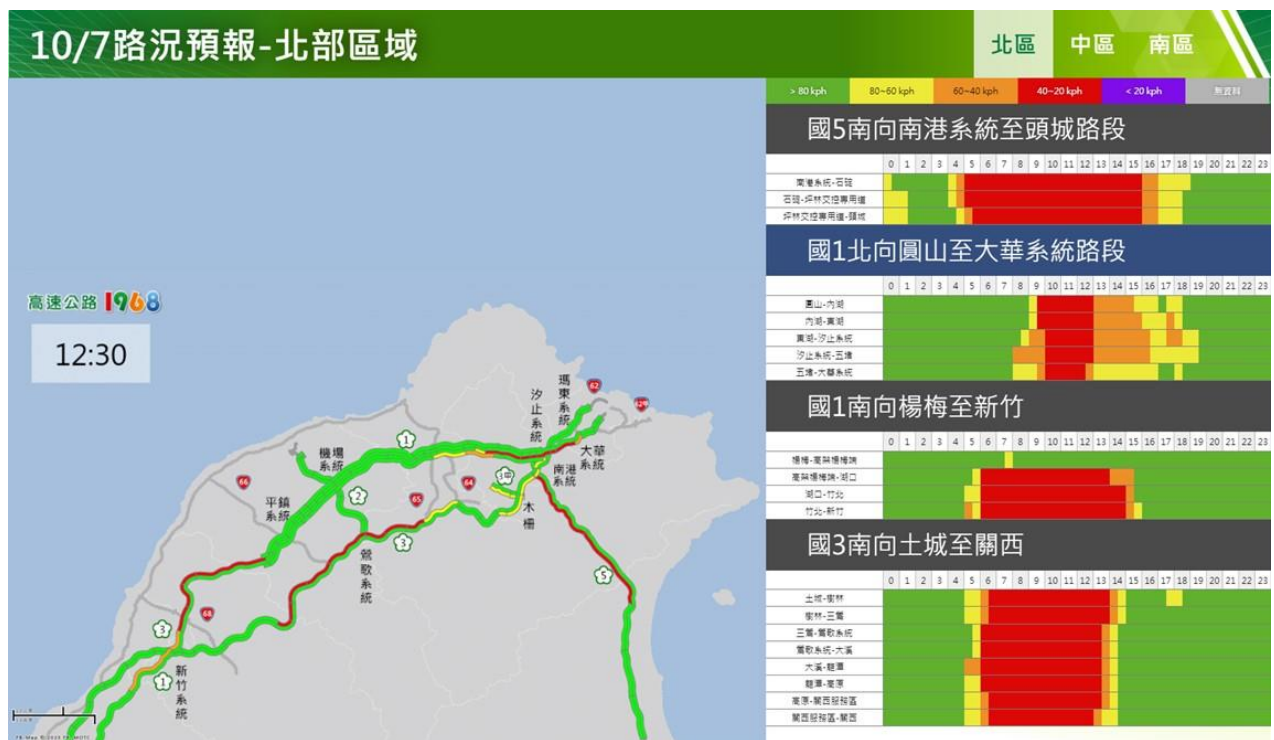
10/7路況預報-北部區域

北區 中區 南區

高速公路1968

12:30

瑪東系統
汐止系統
大華系統
南港系統
機場系統
平鎮系統
鶯歌系統
木柵
新竹系統

62
62A
66
65
64
68
1
2
3
3
5
1
3
1

> 80 kph | 80~60 kph | 60~40 kph | 40~20 kph | < 20 kph | 無資料

國5南向南港系統至頭城路段

| | 0 | 1 | 2 | 3 | 4 | 5 | 6 | 7 | 8 | 9 | 10 | 11 | 12 | 13 | 14 | 15 | 16 | 17 | 18 | 19 | 20 | 21 | 22 | 23 |
|---|---|---|---|---|---|---|---|---|---|---|---|---|---|---|---|---|---|---|---|---|---|---|---|---|
| 南港系統-石碇 | | | | | | | | | | | | | | | | | | | | | | | | |
| 石碇-坪林交控專用道 | | | | | | | | | | | | | | | | | | | | | | | | |
| 坪林交控專用道-頭城 | | | | | | | | | | | | | | | | | | | | | | | | |

國1北向圓山至大華系統路段

| | 0 | 1 | 2 | 3 | 4 | 5 | 6 | 7 | 8 | 9 | 10 | 11 | 12 | 13 | 14 | 15 | 16 | 17 | 18 | 19 | 20 | 21 | 22 | 23 |
|---|---|---|---|---|---|---|---|---|---|---|---|---|---|---|---|---|---|---|---|---|---|---|---|---|
| 圓山-內湖 | | | | | | | | | | | | | | | | | | | | | | | | |
| 內湖-東湖 | | | | | | | | | | | | | | | | | | | | | | | | |
| 東湖-汐止系統 | | | | | | | | | | | | | | | | | | | | | | | | |
| 汐止系統-五堵 | | | | | | | | | | | | | | | | | | | | | | | | |
| 五堵-大華系統 | | | | | | | | | | | | | | | | | | | | | | | | |

國1南向楊梅至新竹

| | 0 | 1 | 2 | 3 | 4 | 5 | 6 | 7 | 8 | 9 | 10 | 11 | 12 | 13 | 14 | 15 | 16 | 17 | 18 | 19 | 20 | 21 | 22 | 23 |
|---|---|---|---|---|---|---|---|---|---|---|---|---|---|---|---|---|---|---|---|---|---|---|---|---|
| 楊梅-高架楊梅端 | | | | | | | | | | | | | | | | | | | | | | | | |
| 高架楊梅端-湖口 | | | | | | | | | | | | | | | | | | | | | | | | |
| 湖口-竹北 | | | | | | | | | | | | | | | | | | | | | | | | |
| 竹北-新竹 | | | | | | | | | | | | | | | | | | | | | | | | |

國3南向土城至關西

| | 0 | 1 | 2 | 3 | 4 | 5 | 6 | 7 | 8 | 9 | 10 | 11 | 12 | 13 | 14 | 15 | 16 | 17 | 18 | 19 | 20 | 21 | 22 | 23 |
|---|---|---|---|---|---|---|---|---|---|---|---|---|---|---|---|---|---|---|---|---|---|---|---|---|
| 土城-樹林 | | | | | | | | | | | | | | | | | | | | | | | | |
| 樹林-三鶯 | | | | | | | | | | | | | | | | | | | | | | | | |
| 三鶯-鶯歌系統 | | | | | | | | | | | | | | | | | | | | | | | | |
| 鶯歌系統-大溪 | | | | | | | | | | | | | | | | | | | | | | | | |
| 大溪-龍潭 | | | | | | | | | | | | | | | | | | | | | | | | |
| 龍潭-高原 | | | | | | | | | | | | | | | | | | | | | | | | |
| 高原-關西服務區 | | | | | | | | | | | | | | | | | | | | | | | | |
| 關西服務區-關西 | | | | | | | | | | | | | | | | | | | | | | | | |